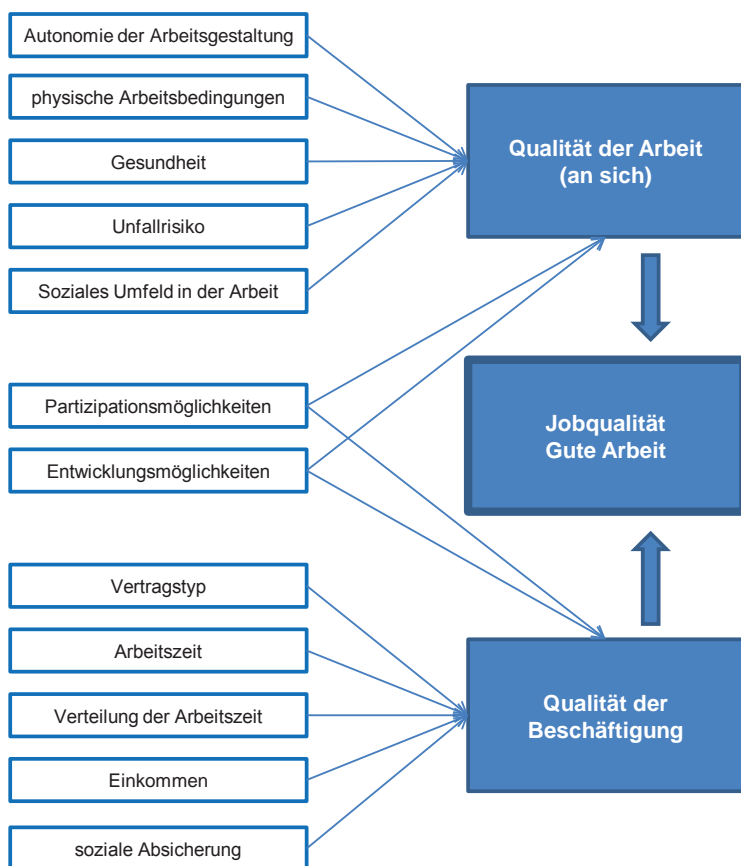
Autonomie der Arbeitsgestaltung

physische Arbeitsbedingungen

Gesundheit

Unfallrisiko

Soziales Umfeld in der Arbeit

Qualität der Arbeit (an sich)

Partizipationsmöglichkeiten

Entwicklungsmöglichkeiten

Jobqualität Gute Arbeit

Vertragstyp

Arbeitszeit

Verteilung der Arbeitszeit

Einkommen

soziale Absicherung

Qualität der Beschäftigung